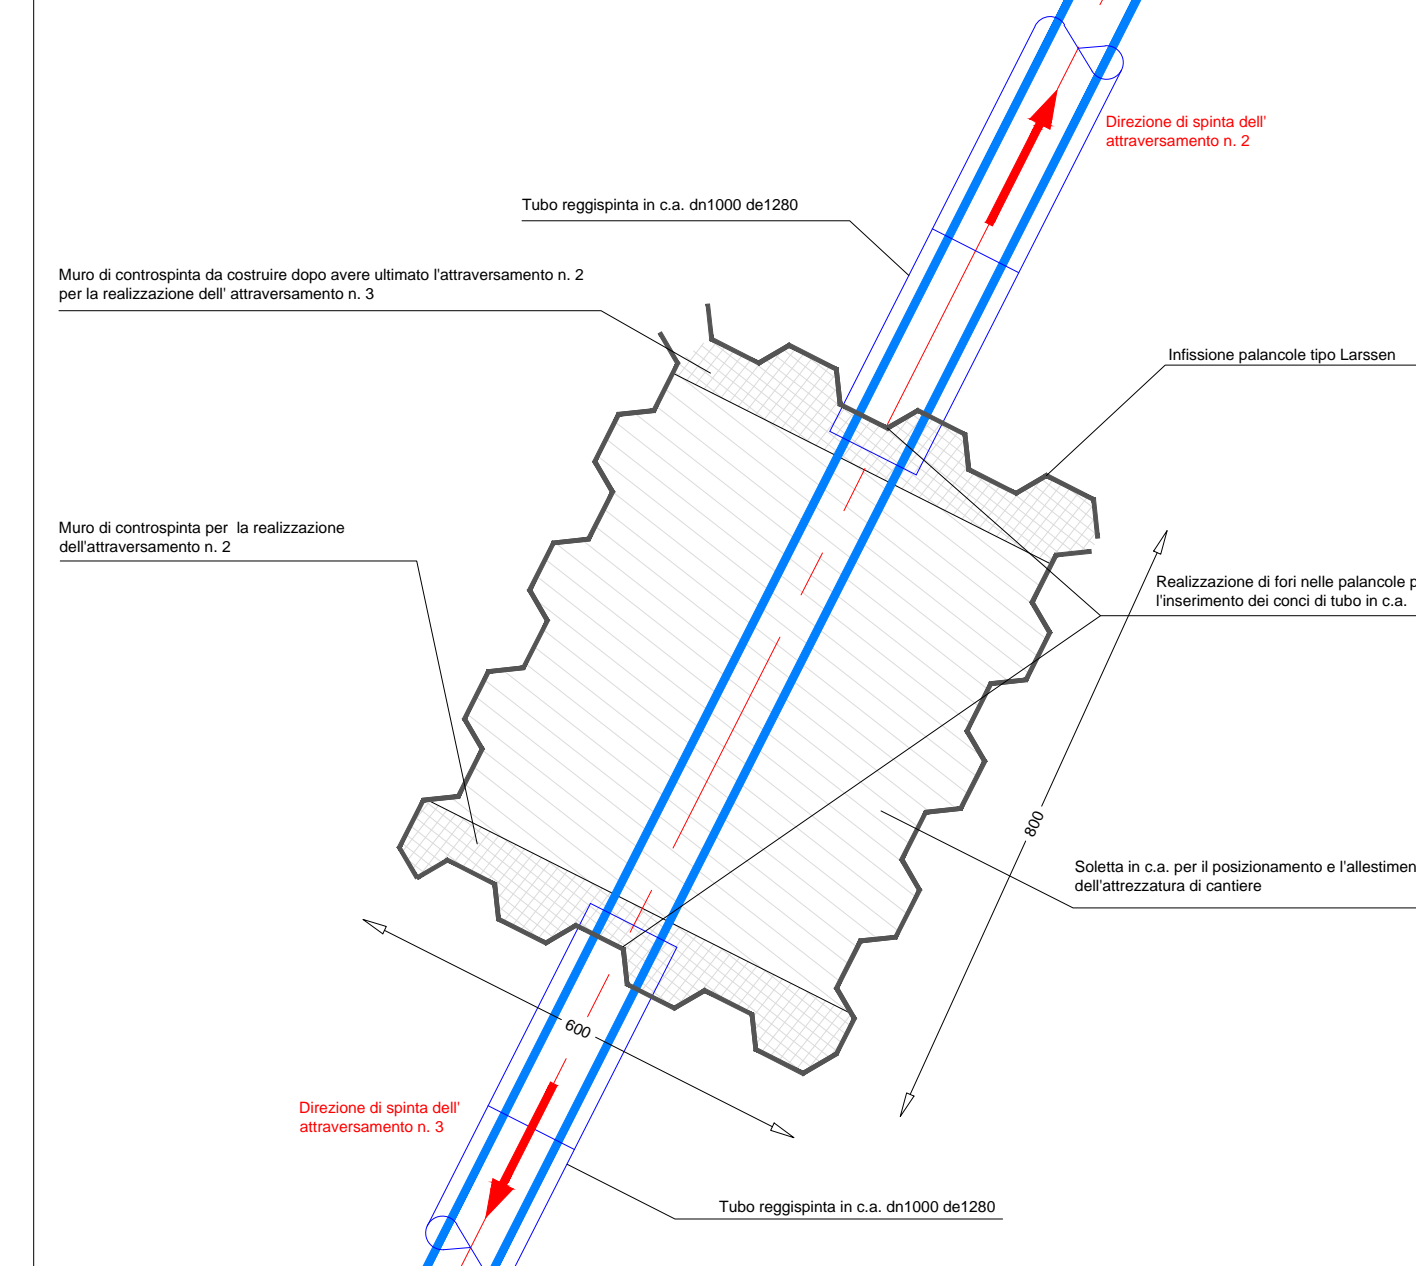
Direzione di spinta dell' attraversamento n. 2

Tubo reggispinta in c.a. dn1000 de1280

Muro di controspinta da costruire dopo avere ultimato l'attraversamento n. 2 per la realizzazione dell' attraversamento n. 3

Infissione palancole tipo Larssen

Muro di controspinta per la realizzazione dell'attraversamento n. 2

Realizzazione di fori nelle palancole p l'inserimento dei conci di tubo in c.a.

800

Soletta in c.a. per il posizionamento e l'allestimen dell'attrezzatura di cantiere

600

Direzione di spinta dell' attraversamento n. 3

Tubo reggispinta in c.a. dn1000 de1280